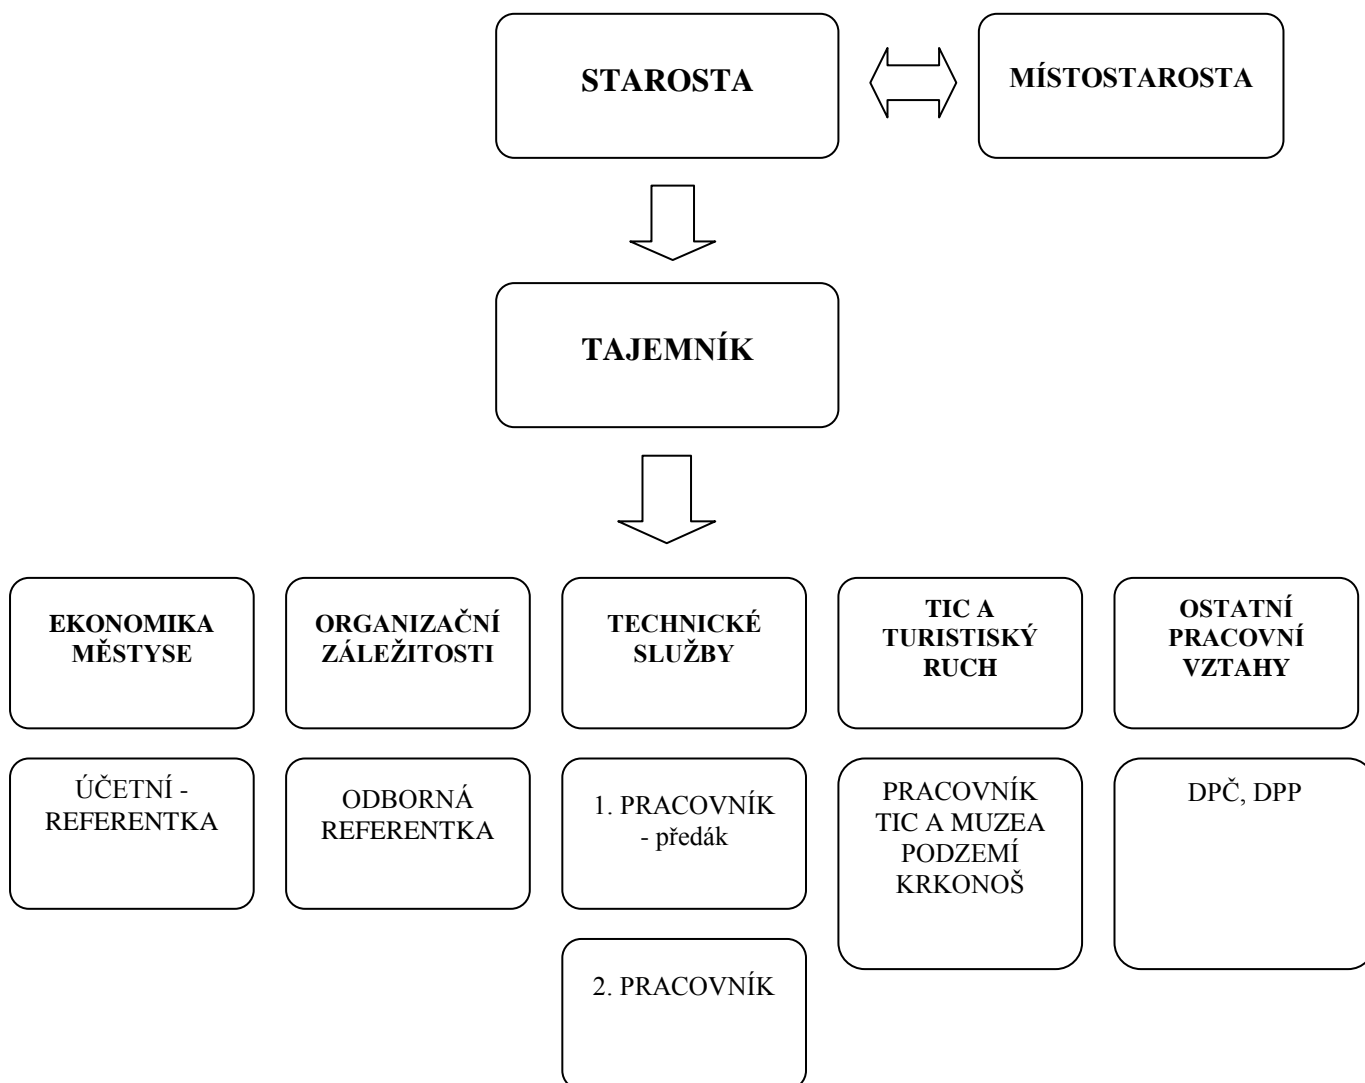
STAROSTA

MÍSTOSTAROSTA

TAJEMNÍK

EKONOMIKA MĚSTYSE

ORGANIZAČNÍ ZÁLEŽITOSTI

TECHNICKÉ SLUŽBY

TIC A TURISTISKÝ RUCH

OSTATNÍ PRACOVNÍ VZTAHY

ÚČETNÍ - REFERENTKA

ODBORNÁ REFERENTKA

1. PRACOVNÍK - předák

PRACOVNÍK TIC A MUZEA PODZEMÍ KRKONOŠ

DPČ, DPP

2. PRACOVNÍK